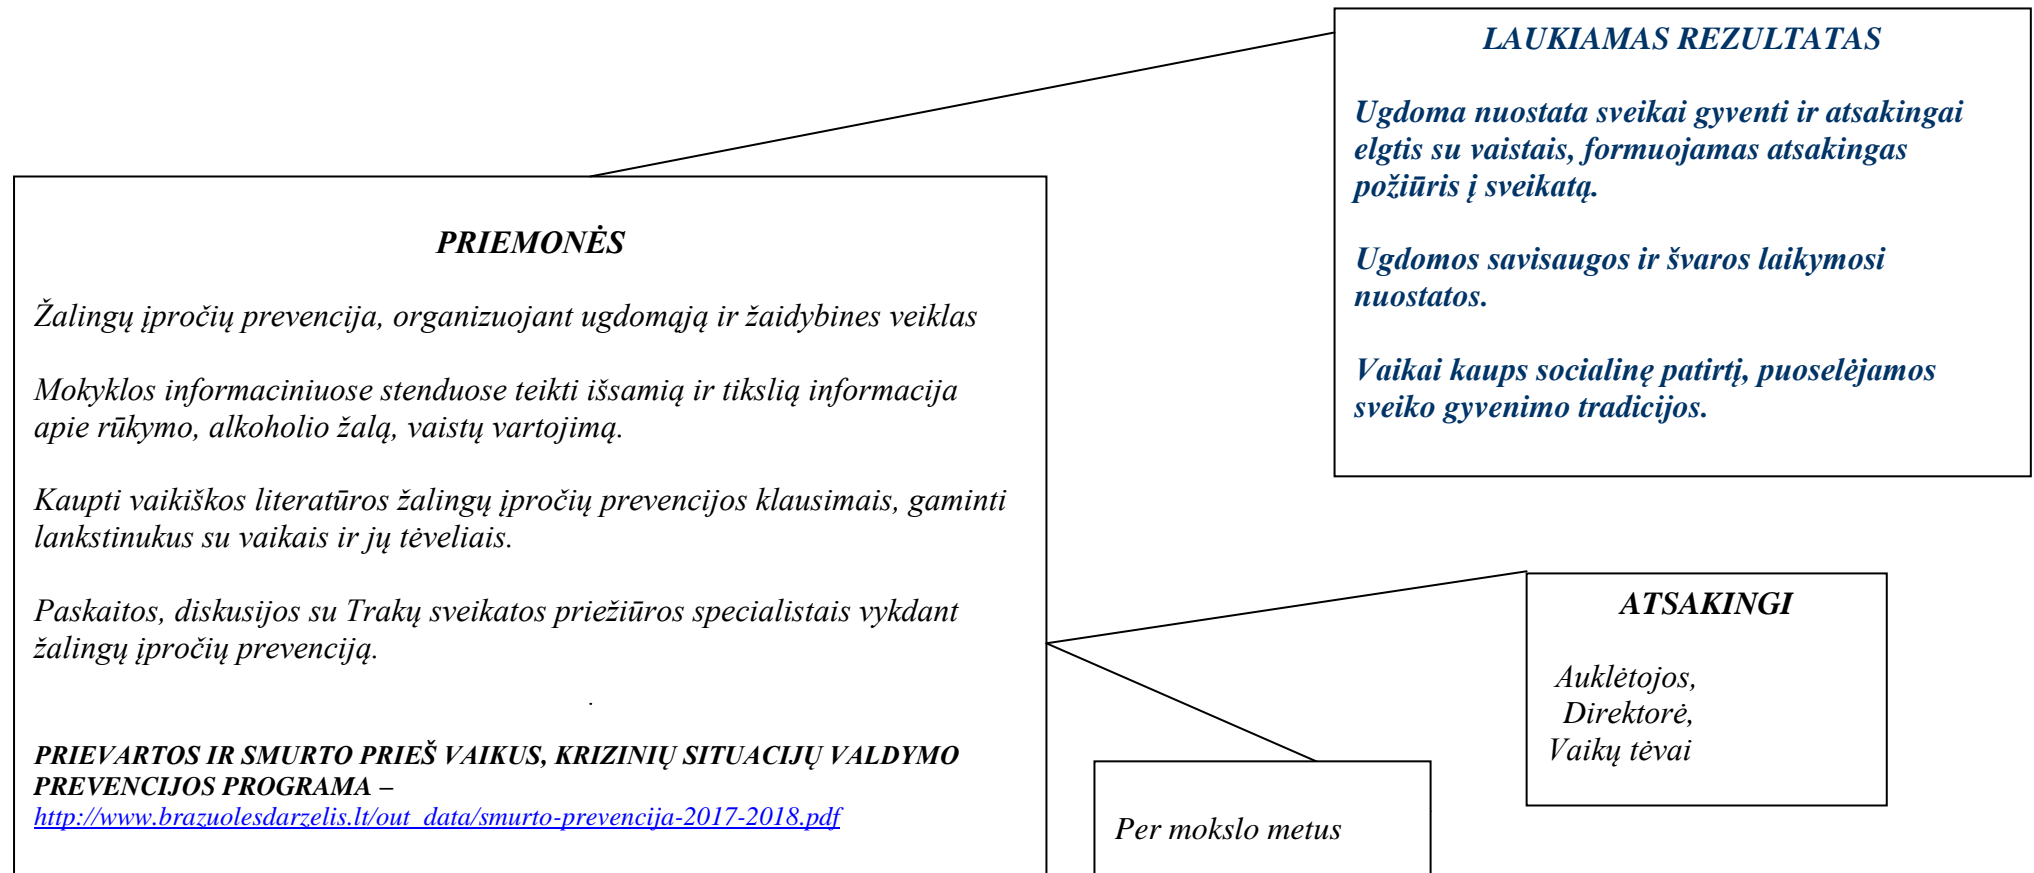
LAUKIAMAS REZULTATAS

Ugdoma nuostata sveikai gyventi ir atsakingai elgtis su vaistais, formuojamas atsakingas požiūris į sveikatą.

Ugdomos savisaugos ir švaros laikymosi nuostatos.

Vaikai kaups socialinę patirtį, puoselėjamos sveiko gyvenimo tradicijos.

PRIEMONĖS

Žalingų įpročių prevencija, organizuojant ugdomąją ir žaidybines veiklas

Mokyklos informaciniuose stenduose teikti išsamią ir tikslią informacija apie rūkymo, alkoholio žalą, vaistų vartojimą.

Kaupti vaikiškos literatūros žalingų įpročių prevencijos klausimais, gaminti lankstinukus su vaikais ir jų tėveliais.

Paskaitos, diskusijos su Trakų sveikatos priežiūros specialistais vykdant žalingų įpročių prevenciją.

PRIEVARTOS IR SMURTO PRIEŠ VAIKUS, KRIZINIŲ SITUACIJŲ VALDYMO PREVENCIJOS PROGRAMA –
http://www.brazuolesdarzelis.lt/out_data/smurto-prevencija-2017-2018.pdf

ATSAKINGI

Auklėtojos,
Direktorė,
Vaikų tėvai

Per mokslo metus